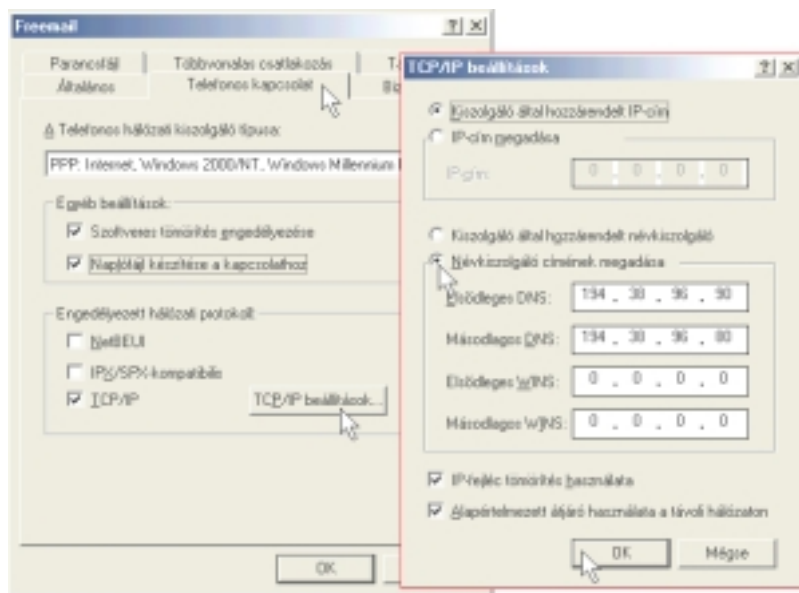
Freemail

?| X|

Parancsfájl | Többvonalas csatlakozás | T
Általános | Telefonos kapcsolat | Bi

A Telefonos hálózati kiszolgáló típusa:

PPP: Internet, Windows 2000/NT, Windows Millennium

Egyéb beállítások

☑ Szoftveres tömörítés engedélyezése

☑ Naplófájl készítése a kapcsolathoz

Engedélyezett hálózati protokoll

☐ NetBEUI

☐ IPX/SPX-kompatibilis

☑ TCP/IP

TCP/IP beállítások...

OK

TCP/IP beállítások

?| X|

◉ Kiszolgáló által hozzárendelt IP-cím

○ IP-cím megadása

IP-cím: 0 . 0 . 0 . 0

○ Kiszolgáló által hozzárendelt névkiszolgáló

◉ Névkiszolgáló címének megadása

Elsődleges DNS: 194 . 38 . 96 . 90

Másodlagos DNS: 194 . 38 . 96 . 80

Elsődleges WINS: 0 . 0 . 0 . 0

Másodlagos WINS: 0 . 0 . 0 . 0

☑ IP-fejléc tömörítés használata

☑ Alapértelmezett átjáró használata a távoli hálózaton

OK

Mégse